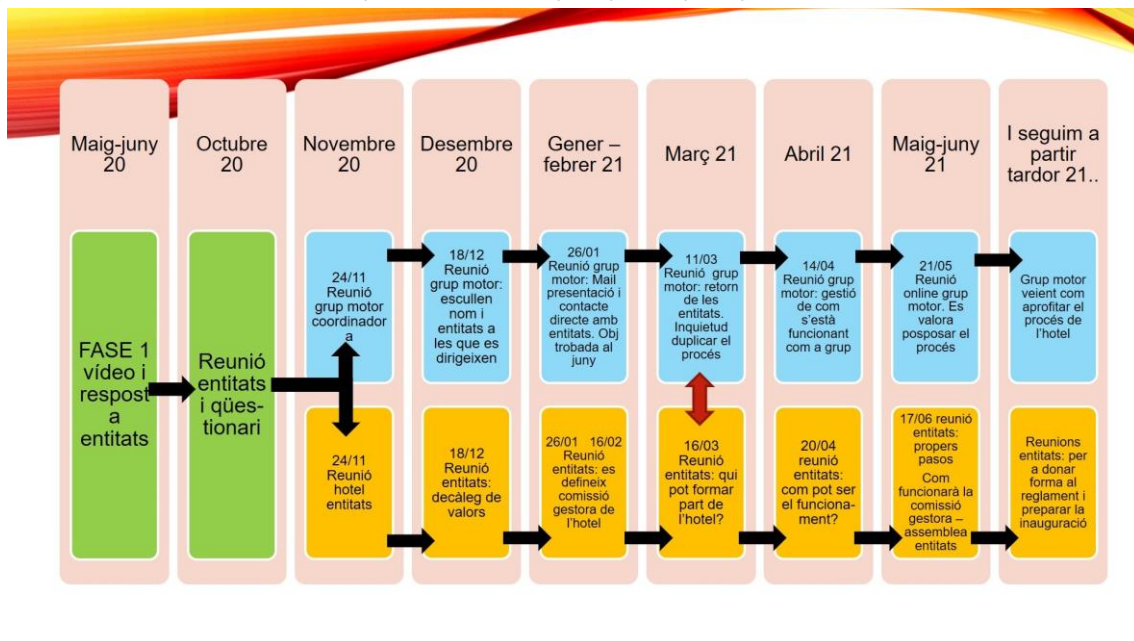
Maig-juny 20

FASE 1 vídeo i respost a entitats

Octubre 20

Reunió entitats i qüestionari

Novembre 20

24/11 Reunió grup motor coordinador a

24/11 Reunió hotel entitats

Desembre 20

18/12 Reunió grup motor: escullen nom i entitats a les que es dirigeixen

18/12 Reunió entitats: decàleg de valors

Gener – febrer 21

26/01 Reunió grup motor: Mail presentació i contacte directe amb entitats. Obj trobada al juny

26/01 16/02 Reunió entitats: es defineix comissió gestora de l'hotel

Març 21

11/03 Reunió grup motor: retorn de les entitats. Inquietud duplicar el procés

16/03 Reunió entitats: qui pot formar part de l'hotel?

Abril 21

14/04 Reunió grup motor: gestió de com s'està funcionant com a grup

20/04 Reunió entitats: com pot ser el funciona-ment?

Maig-juny 21

21/05 Reunió online grup motor. Es valora posposar el procés

17/06 reunió entitats: propers pasos Com funcionarà la comissió gestora – assemblea entitats

I seguim a partir tardor 21..

Grup motor veient com aprofitar el procés de l'hotel

Reunions entitats: per a donar forma al reglament i preparar la inauguració